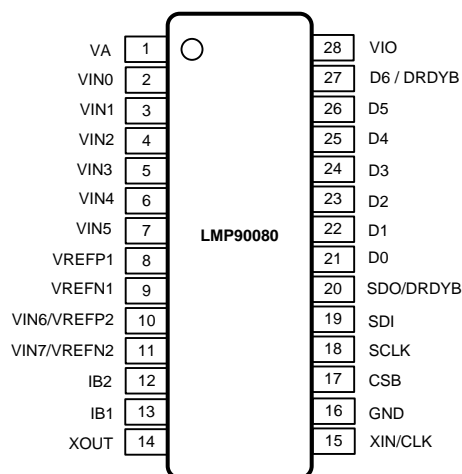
VA 1
VIN0 2
VIN1 3
VIN2 4
VIN3 5
VIN4 6
VIN5 7
VREFP1 8
VREFN1 9
VIN6/VREFP2 10
VIN7/VREFN2 11
IB2 12
IB1 13
XOUT 14

LMP90080

28 VIO
27 D6 / DRDYB
26 D5
25 D4
24 D3
23 D2
22 D1
21 D0
20 SDO/DRDYB
19 SDI
18 SCLK
17 CSB
16 GND
15 XIN/CLK